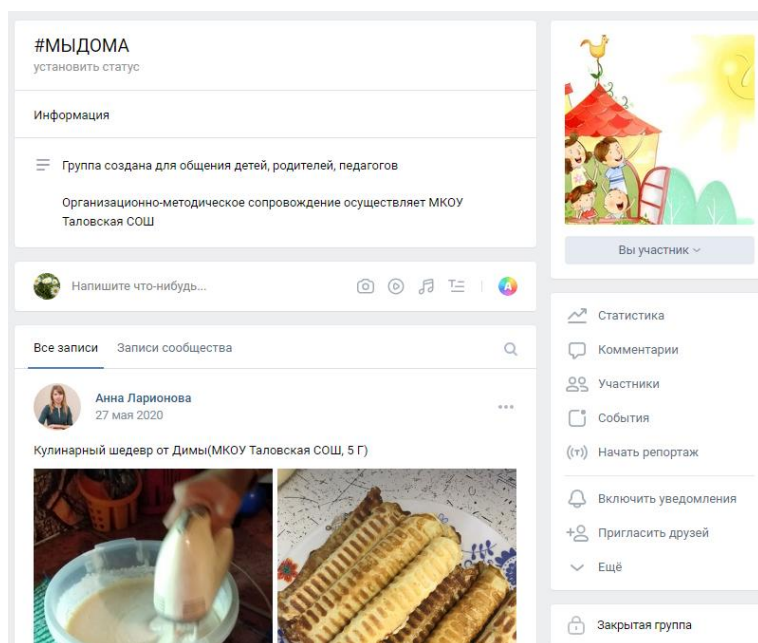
#МЫДОМА
установить статус

Информация

Группа создана для общения детей, родителей, педагогов

Организационно-методическое сопровождение осуществляет МКОУ Таловская СОШ

Напишите что-нибудь...

Все записи   Записи сообщества

Анна Ларионова
27 мая 2020

Кулинарный шедевр от Димы(МКОУ Таловская СОШ, 5 Г)

Вы участник

Статистика
Комментарии
Участники
События
Начать репортаж
Включить уведомления
Пригласить друзей
Ещё

Закрытая группа